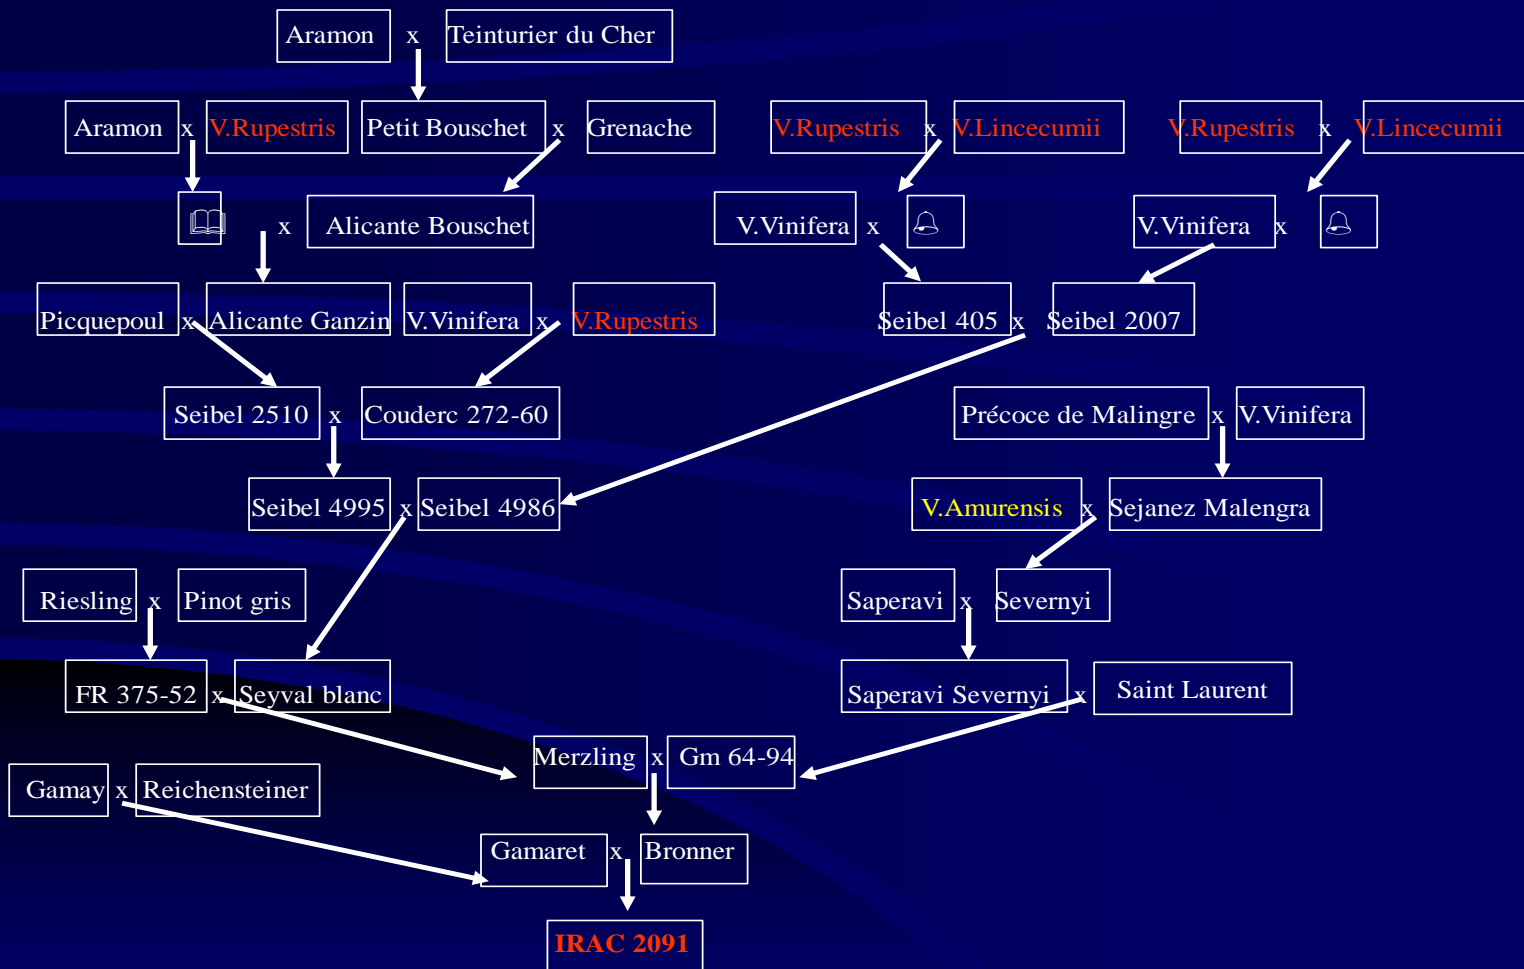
Aramon x Teinturier du Cher

Aramon x V.Rupestris

Petit Bouschet x Grenache

V.Rupestris x V.Lincecumii

V.Rupestris x V.Lincecumii

x Alicante Bouschet

V.Vinifera x

V.Vinifera x

Picquepoul x Alicante Ganzin

V.Vinifera x V.Rupestris

Seibel 405 x Seibel 2007

Seibel 2510 x Couderc 272-60

Précoce de Malingre x V.Vinifera

Seibel 4995 x Seibel 4986

V.Amurensis x Sejanez Malengra

Riesling x Pinot gris

Saperavi x Severnyi

FR 375-52 x Seyval blanc

Saperavi Severnyi x Saint Laurent

Merzling x Gm 64-94

Gamay x Reichensteiner

Gamaret x Bronner

IRAC 2091